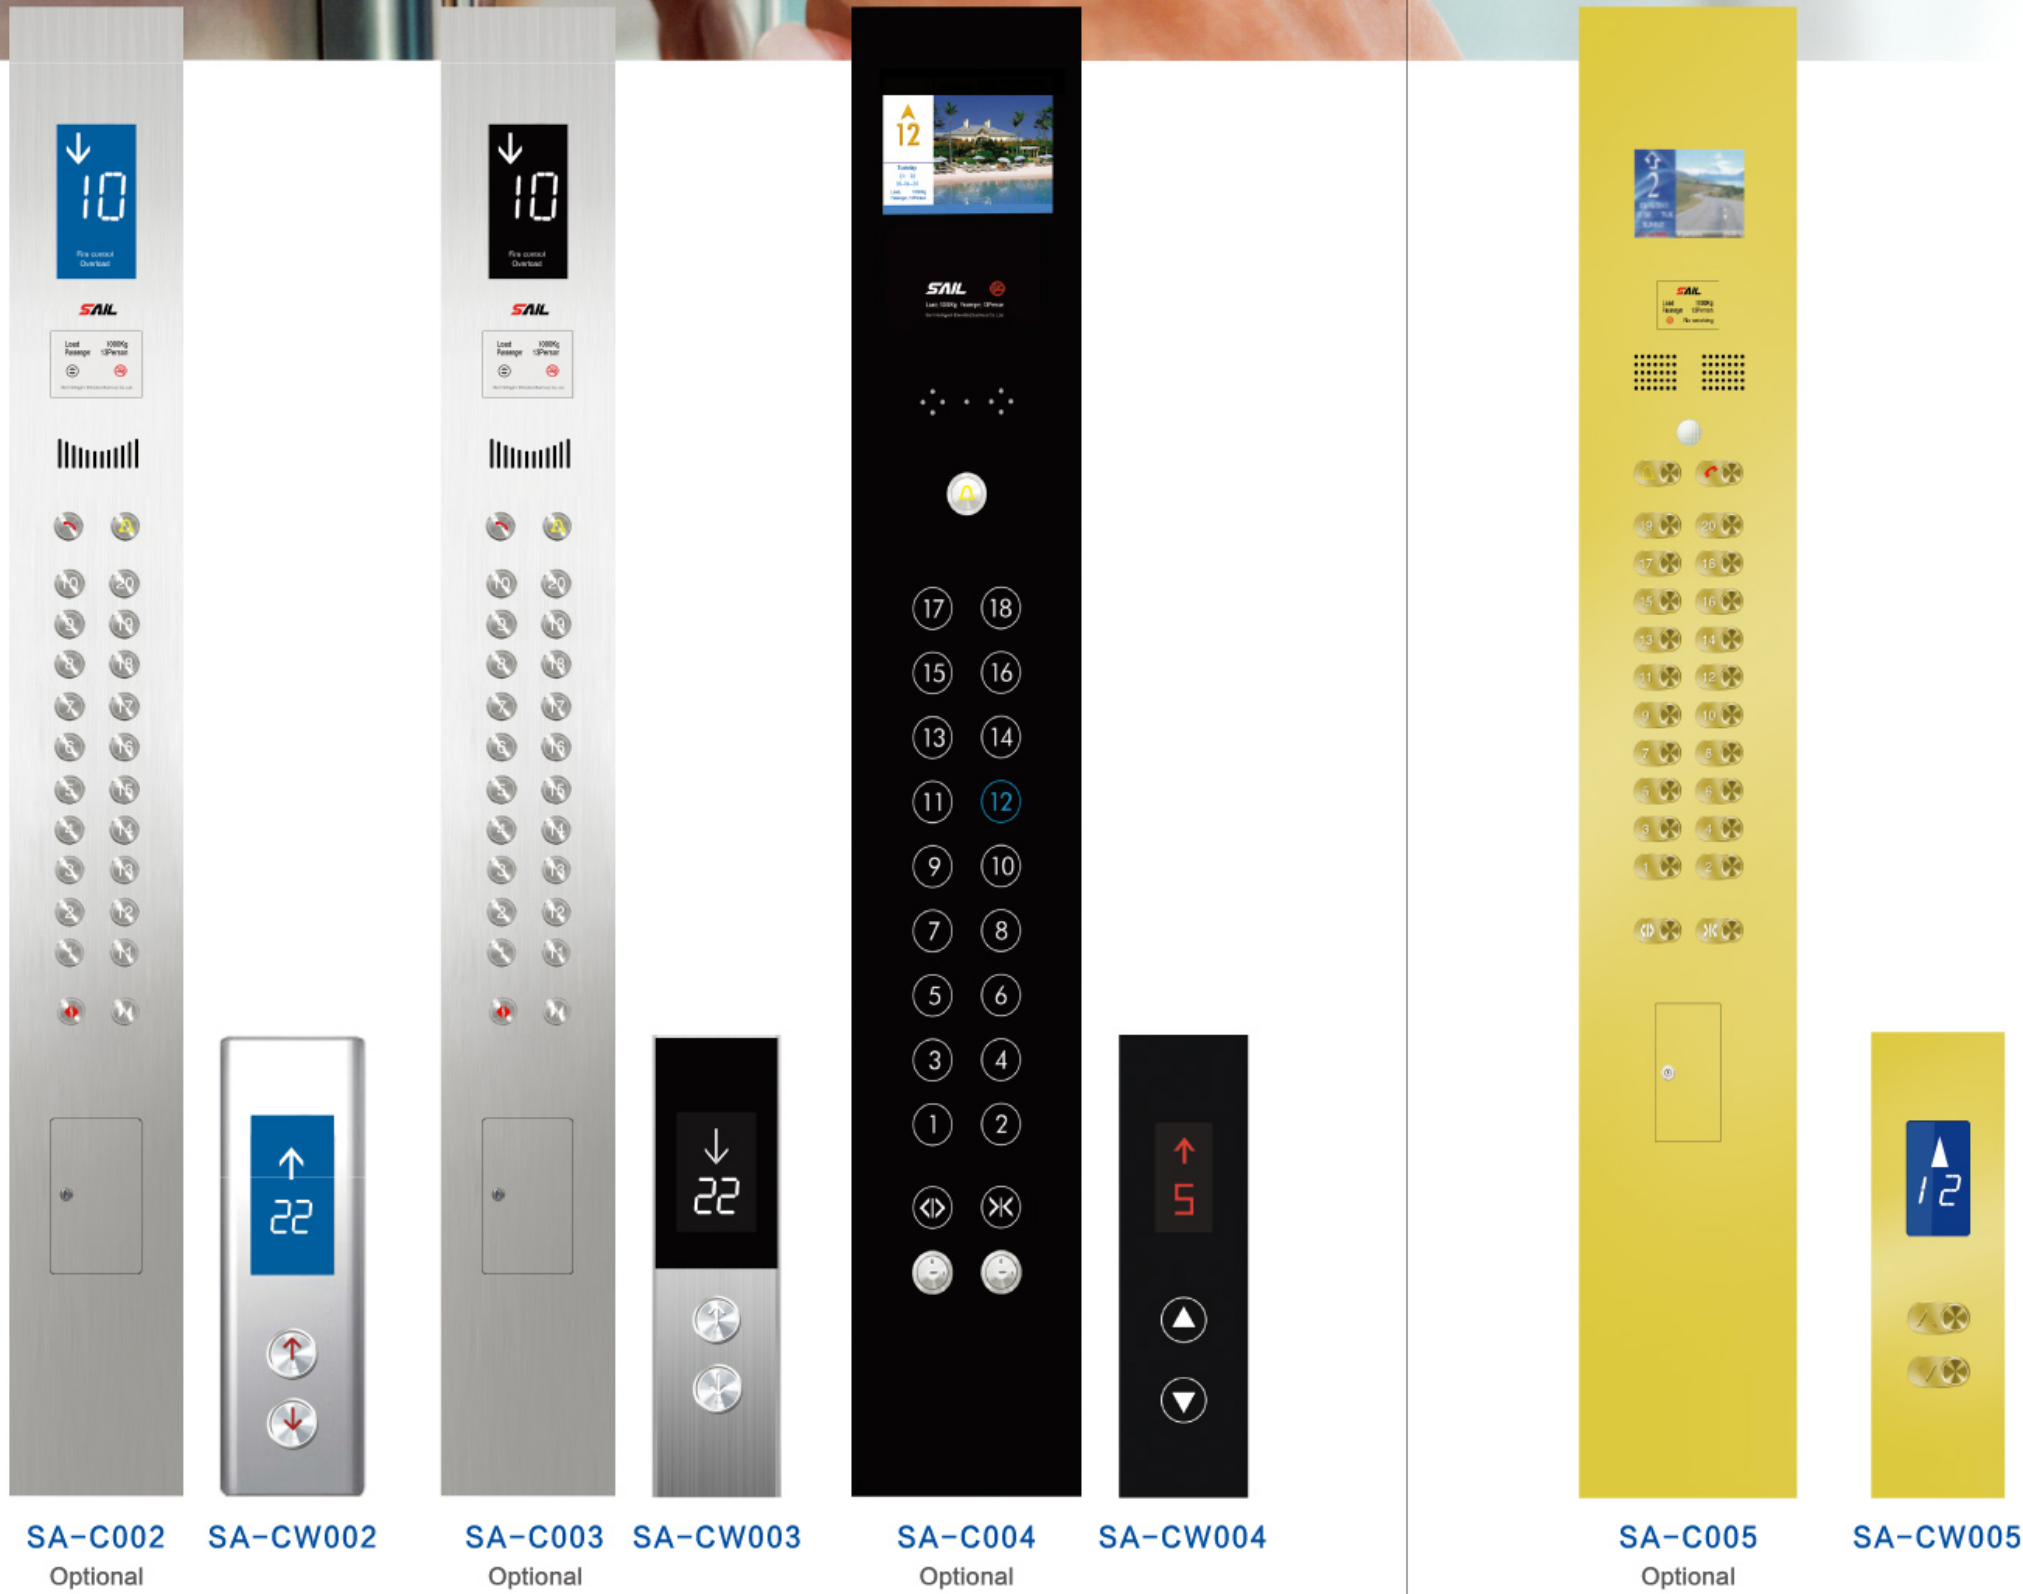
10

Fire control
Overload

SAIL

Load 1000Kg
Passenger 13Person

20
10
19
9
18
8
17
7
16
6
15
5
14
4
13
3
12
2
11
1

22

10

Fire control
Overload

SAIL

Load 1000Kg
Passenger 13Person

20
10
19
9
18
8
17
7
16
6
15
5
14
4
13
3
12
2
11
1

22

12

SAIL

17 18
15 16
13 14
11 12
9 10
7 8
5 6
3 4
1 2

5

2

SAIL

19 20
17 18
15 16
13 14
11 12
9 10
7 8
5 6
3 4
1 2

12

SA-C002
Optional

SA-CW002

SA-C003
Optional

SA-CW003

SA-C004
Optional

SA-CW004

SA-C005
Optional

SA-CW005